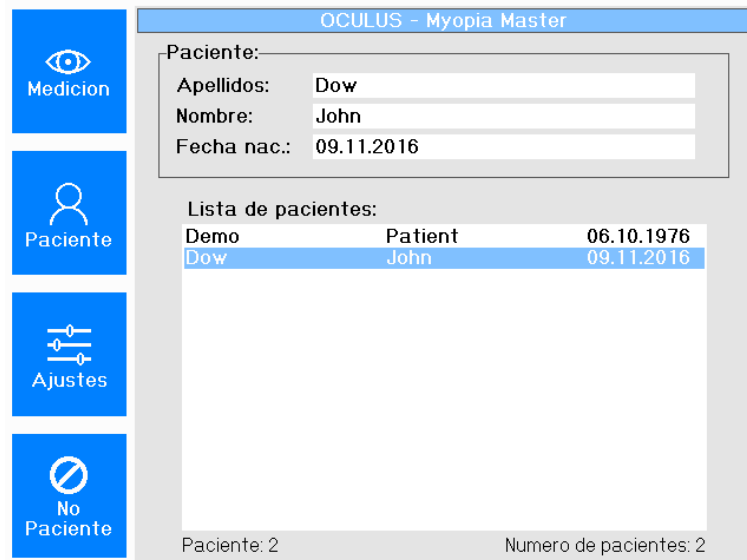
Medicion

Paciente

Ajustes

No Paciente

OCULUS - Myopia Master

Paciente:

Apellidos: Dow

Nombre: John

Fecha nac.: 09.11.2016

Lista de pacientes:

| | | |
|---|---|---|
| Demo | Patient | 06.10.1976 |
| Dow | John | 09.11.2016 |

Paciente: 2

Numero de pacientes: 2